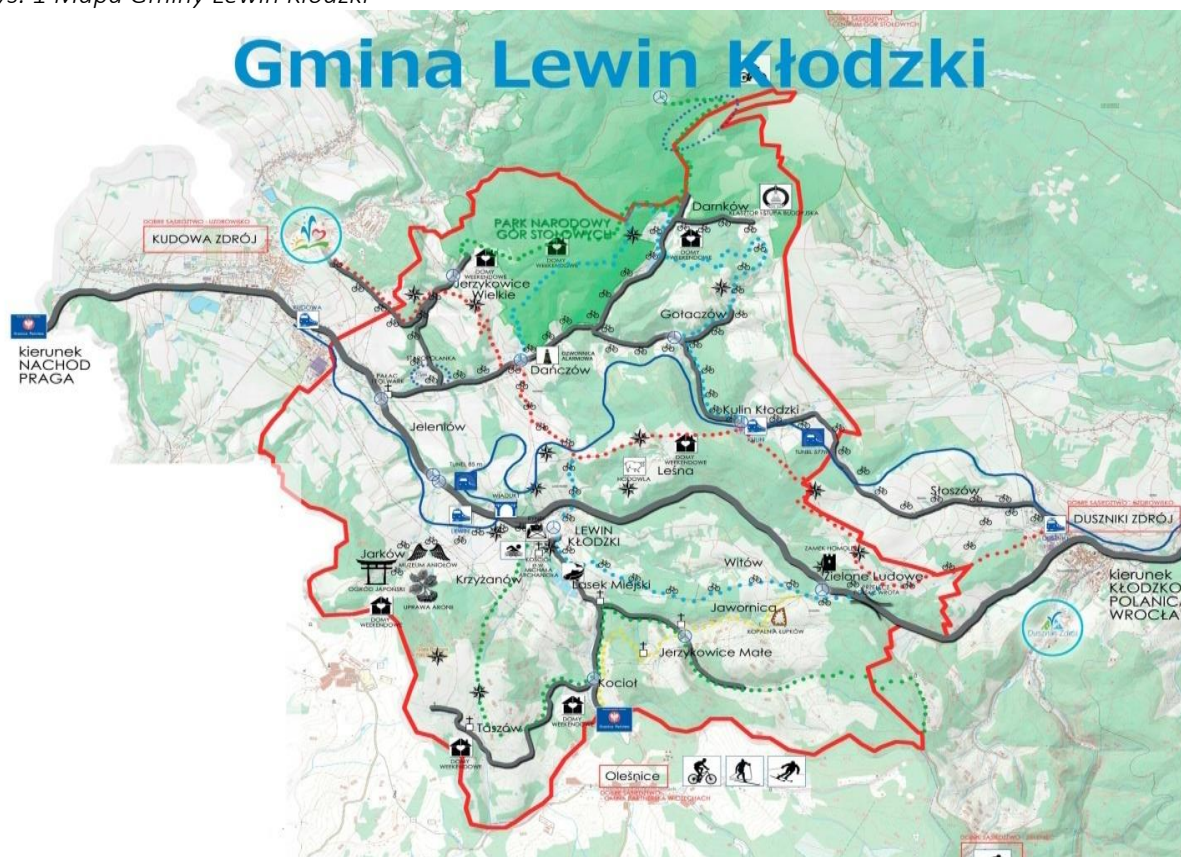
Rys. 1 Mapa Gminy Lewin Kłodzki

Gmina Lewin Kłodzki

PARK NARODOWY GÓR STOŁOWYCH

Darnków

KLASZTOR I STUPA BUDDYJSKA

KUDOWA ZDRÓJ

kierunek NACHOD PRAGA

DOMY WEEKENDOWE

Jerzykowice Wielkie

Gołaczów

Dańczów

DZWONNICA ALARMOWA

PAŁAC STOLWARK

Jeleniów

Kulin Kłodzki

TUNEL 65 m

WIADUKT

Leśna

HODOWLA

TUNEL

Słoszów

DUSZNIKI ZDRÓJ

LEWIN KŁODZKI

Jarków

MUZEUM ANIOŁÓW

OGRÓD JAPOŃSKI

UPRAWA ARONII

Krzyżanów

Lasek Miejski

Witów

ZAMEK HOMOLE

Zielone Ludowe

kierunek KŁODZKO POLANICA WROCŁAW

Jawornica

KOPALNIA ŁUPKÓW

Jerzykowice Małe

Kocioł

Taszów

Olešnice